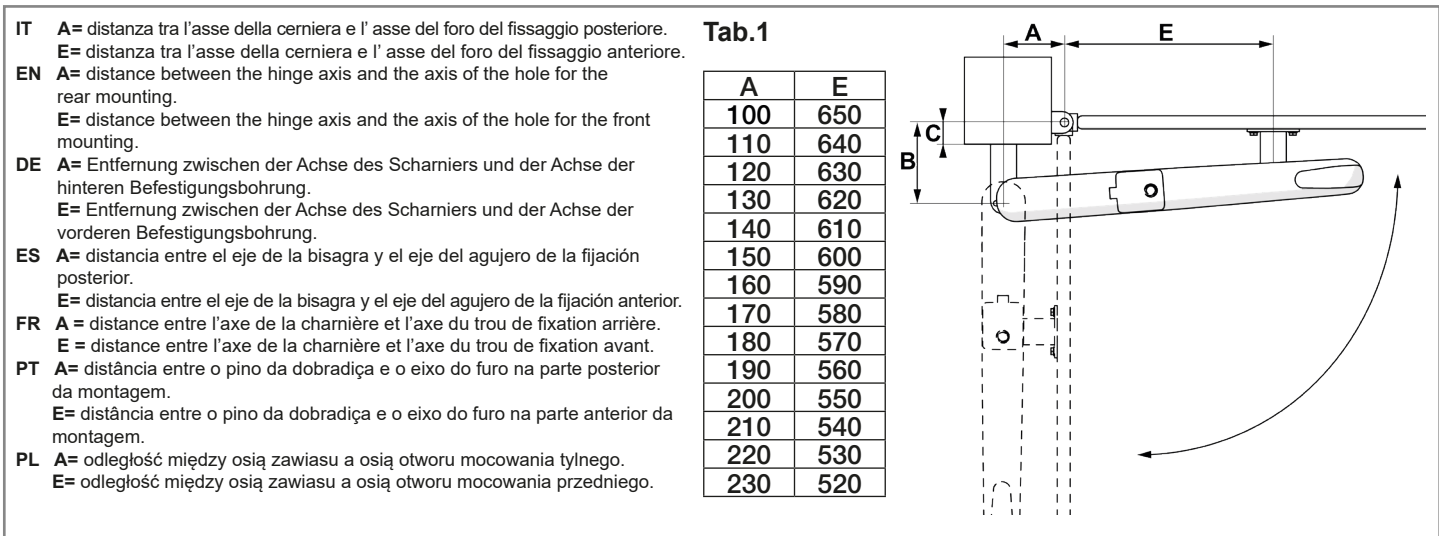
IT A= distanza tra l'asse della cerniera e l' asse del foro del fissaggio posteriore.
E= distanza tra l'asse della cerniera e l' asse del foro del fissaggio anteriore.

EN A= distance between the hinge axis and the axis of the hole for the rear mounting.
E= distance between the hinge axis and the axis of the hole for the front mounting.

DE A= Entfernung zwischen der Achse des Scharniers und der Achse der hinteren Befestigungsbohrung.
E= Entfernung zwischen der Achse des Scharniers und der Achse der vorderen Befestigungsbohrung.

ES A= distancia entre el eje de la bisagra y el eje del agujero de la fijación posterior.
E= distancia entre el eje de la bisagra y el eje del agujero de la fijación anterior.

FR A = distance entre l'axe de la charnière et l'axe du trou de fixation arrière.
E = distance entre l'axe de la charnière et l'axe du trou de fixation avant.

PT A= distância entre o pino da dobradiça e o eixo do furo na parte posterior da montagem.
E= distância entre o pino da dobradiça e o eixo do furo na parte anterior da montagem.

PL A= odległość między osią zawiasu a osią otworu mocowania tylnego.
E= odległość między osią zawiasu a osią otworu mocowania przedniego.

Tab.1

| A | E |
|---|---|
| 100 | 650 |
| 110 | 640 |
| 120 | 630 |
| 130 | 620 |
| 140 | 610 |
| 150 | 600 |
| 160 | 590 |
| 170 | 580 |
| 180 | 570 |
| 190 | 560 |
| 200 | 550 |
| 210 | 540 |
| 220 | 530 |
| 230 | 520 |

A
E
C
B